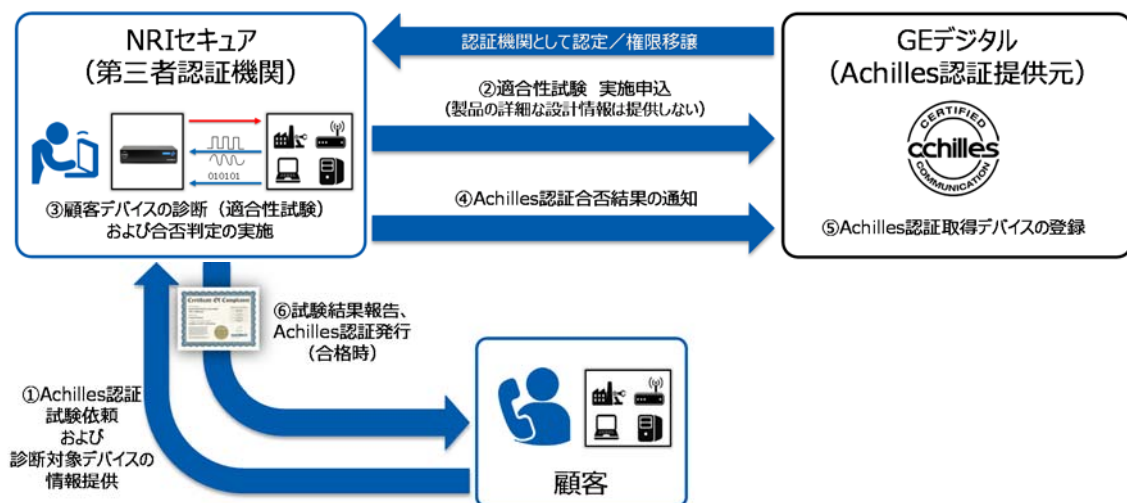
NRIセキュア
（第三者認証機関）

010101

③顧客デバイスの診断（適合性試験）および合否判定の実施

認証機関として認定／権限移譲

②適合性試験　実施申込
（製品の詳細な設計情報は提供しない）

④Achilles認証合否結果の通知

GEデジタル
（Achilles認証提供元）

CERTIFIED
achilles
COMMUNICATION

⑤Achilles認証取得デバイスの登録

Certificate Of Compliance

⑥試験結果報告、Achilles認証発行
（合格時）

①Achilles認証試験依頼および診断対象デバイスの情報提供

顧客